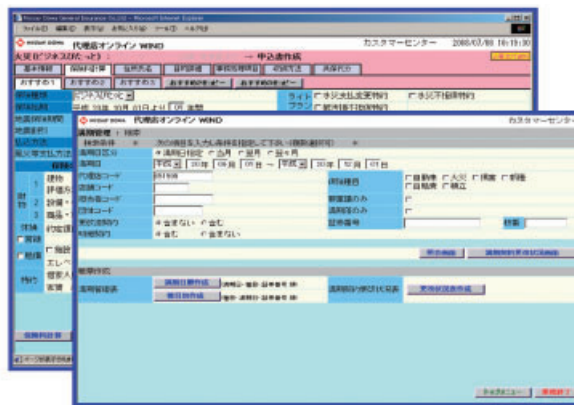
Mitsui Sumitomo General Insurance Co.,Ltd - Microsoft Internet Explorer
ファイル(F) 編集(E) 表示(V) お気に入り(A) ツール(T) ヘルプ(H)
MITSUI SUMITOMO 代理店オンライン WIND
カスタマーセンター 2008/07/08 10:19:30
火災(ビジネスひだっと) → 申込書作成
おすすめ1 おすすめ2 おすすめ3 おすすめ4
保険種類
保険期間 平成 20年 10月 01日より 01 年間
ワイド
プラン

MITSUI SUMITOMO 代理店オンライン WIND
カスタマーセンター
満期管理 › 検索
検索条件 › 次の項目を入力し条件を指定して下さい(複数選択可)
満期日区分 ● 満期日指定 ○ 当月 ○ 翌月 ○ 翌々月
満期日 平成 20年 09月 01日 ～ 平成 20年 10月 01日
代理店コード
店舗コード
担当者コード
団体コード
割引適用有り ● 含まない ○ 含む
特約確認有り ● 含む ○ 含まない
保険種目 □ 自動車 □ 火災 □ 傷害 □ 新種 □ 自賠責 □ 積立
新規満期のみ
満期管理のみ
証券番号
検索
帳票作成
満期管理表 満期日別作成 (満期日・種目・証券番号 順)
種目別作成 (種目・満期日・証券番号 順)
満期別お見積り比較表